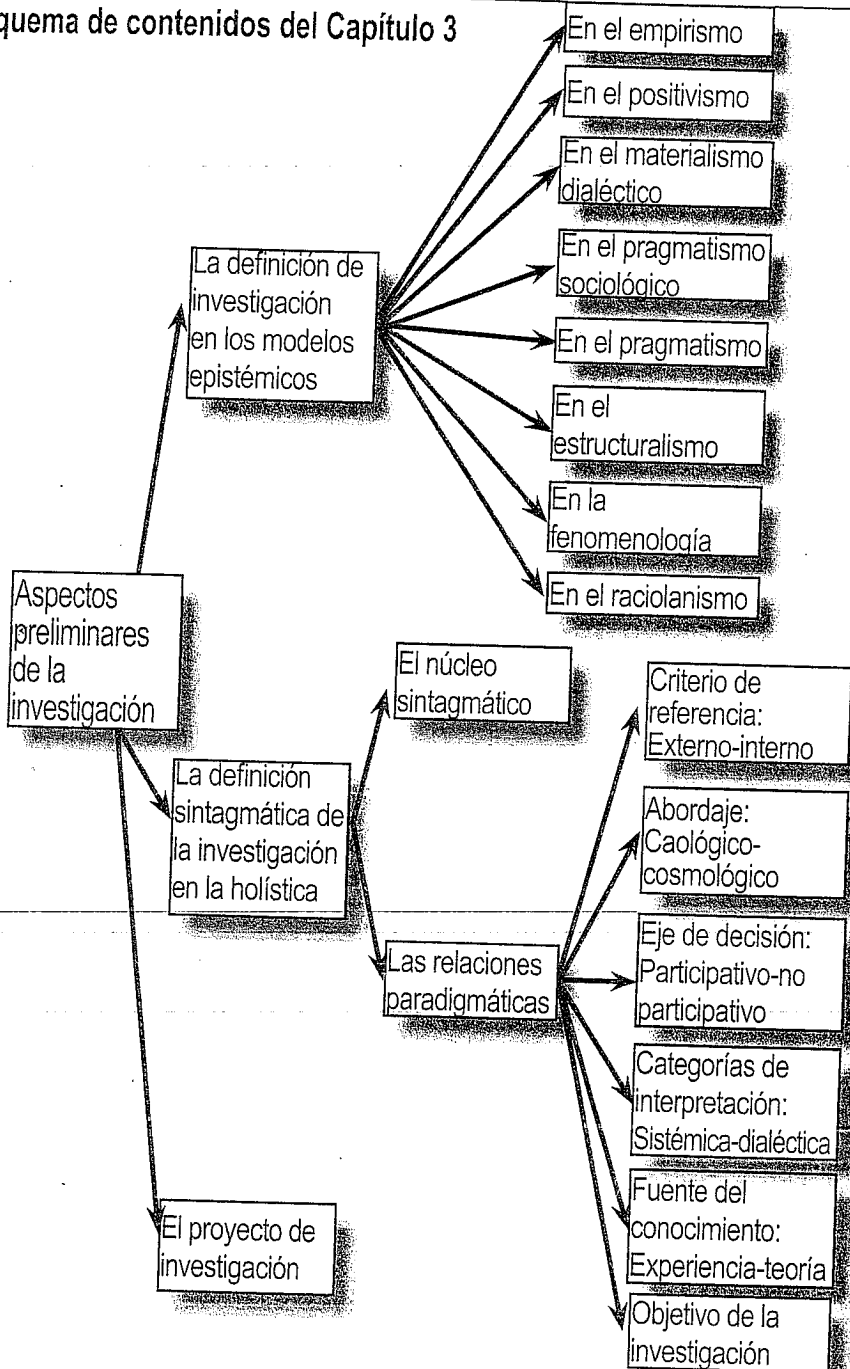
quema de contenidos del Capítulo 3

Aspectos preliminares de la investigación

La definición de investigación en los modelos epistémicos

En el empirismo

En el positivismo

En el materialismo dialéctico

En el pragmatismo sociológico

En el pragmatismo

En el estructuralismo

En la fenomenología

En el raciolanismo

La definición sintagmática de la investigación en la holística

El núcleo sintagmático

Las relaciones paradigmáticas

Criterio de referencia: Externo-interno

Abordaje: Caológico-cosmológico

Eje de decisión: Participativo-no participativo

Categorías de interpretación: Sistémica-dialéctica

Fuente del conocimiento: Experiencia-teoría

Objetivo de la investigación

El proyecto de investigación